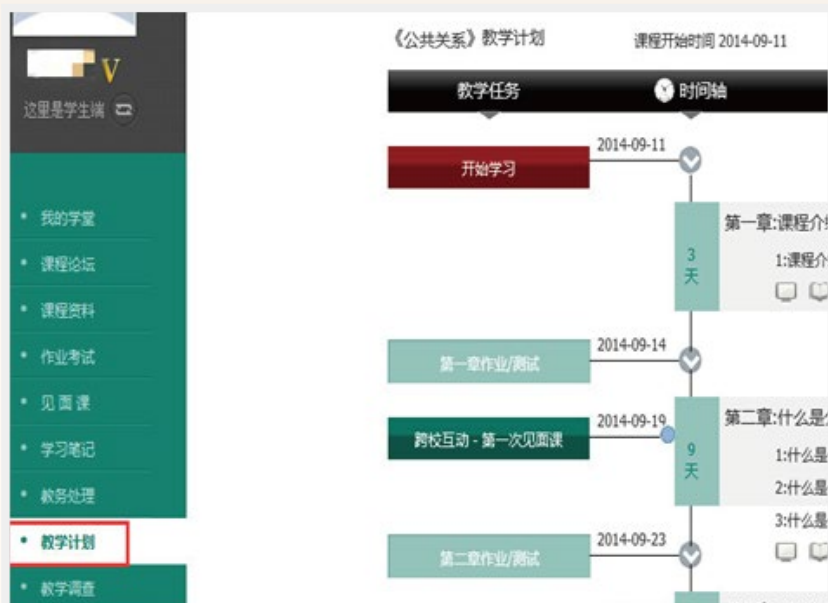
V
这里是学生端

• 我的学堂
• 课程论坛
• 课程资料
• 作业考试
• 见面课
• 学习笔记
• 教务处理
• 教学计划
• 教学调查

《公共关系》教学计划

课程开始时间 2014-09-11

教学任务

时间轴

2014-09-11
开始学习

3天
第一章:课程介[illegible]
1:课程介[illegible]

2014-09-14
第一章作业/测试

2014-09-19
跨校互动 - 第一次见面课

9天
第二章:什么是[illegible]
1:什么是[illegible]
2:什么是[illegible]
3:什么是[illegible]

2014-09-23
第二章作业/测试